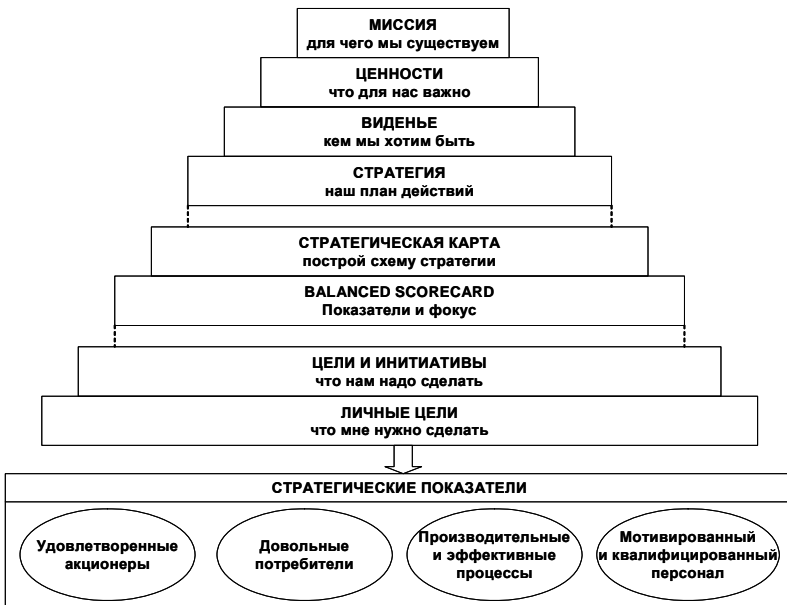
МИССИЯ
для чего мы существуем

ЦЕННОСТИ
что для нас важно

ВИДЕНЬЕ
кем мы хотим быть

СТРАТЕГИЯ
наш план действий

СТРАТЕГИЧЕСКАЯ КАРТА
построй схему стратегии

BALANCED SCORECARD
Показатели и фокус

ЦЕЛИ И ИНИТИАТИВЫ
что нам надо сделать

ЛИЧНЫЕ ЦЕЛИ
что мне нужно сделать

СТРАТЕГИЧЕСКИЕ ПОКАЗАТЕЛИ

Удовлетворенные акционеры

Довольные потребители

Производительные и эффективные процессы

Мотивированный и квалифицированный персонал